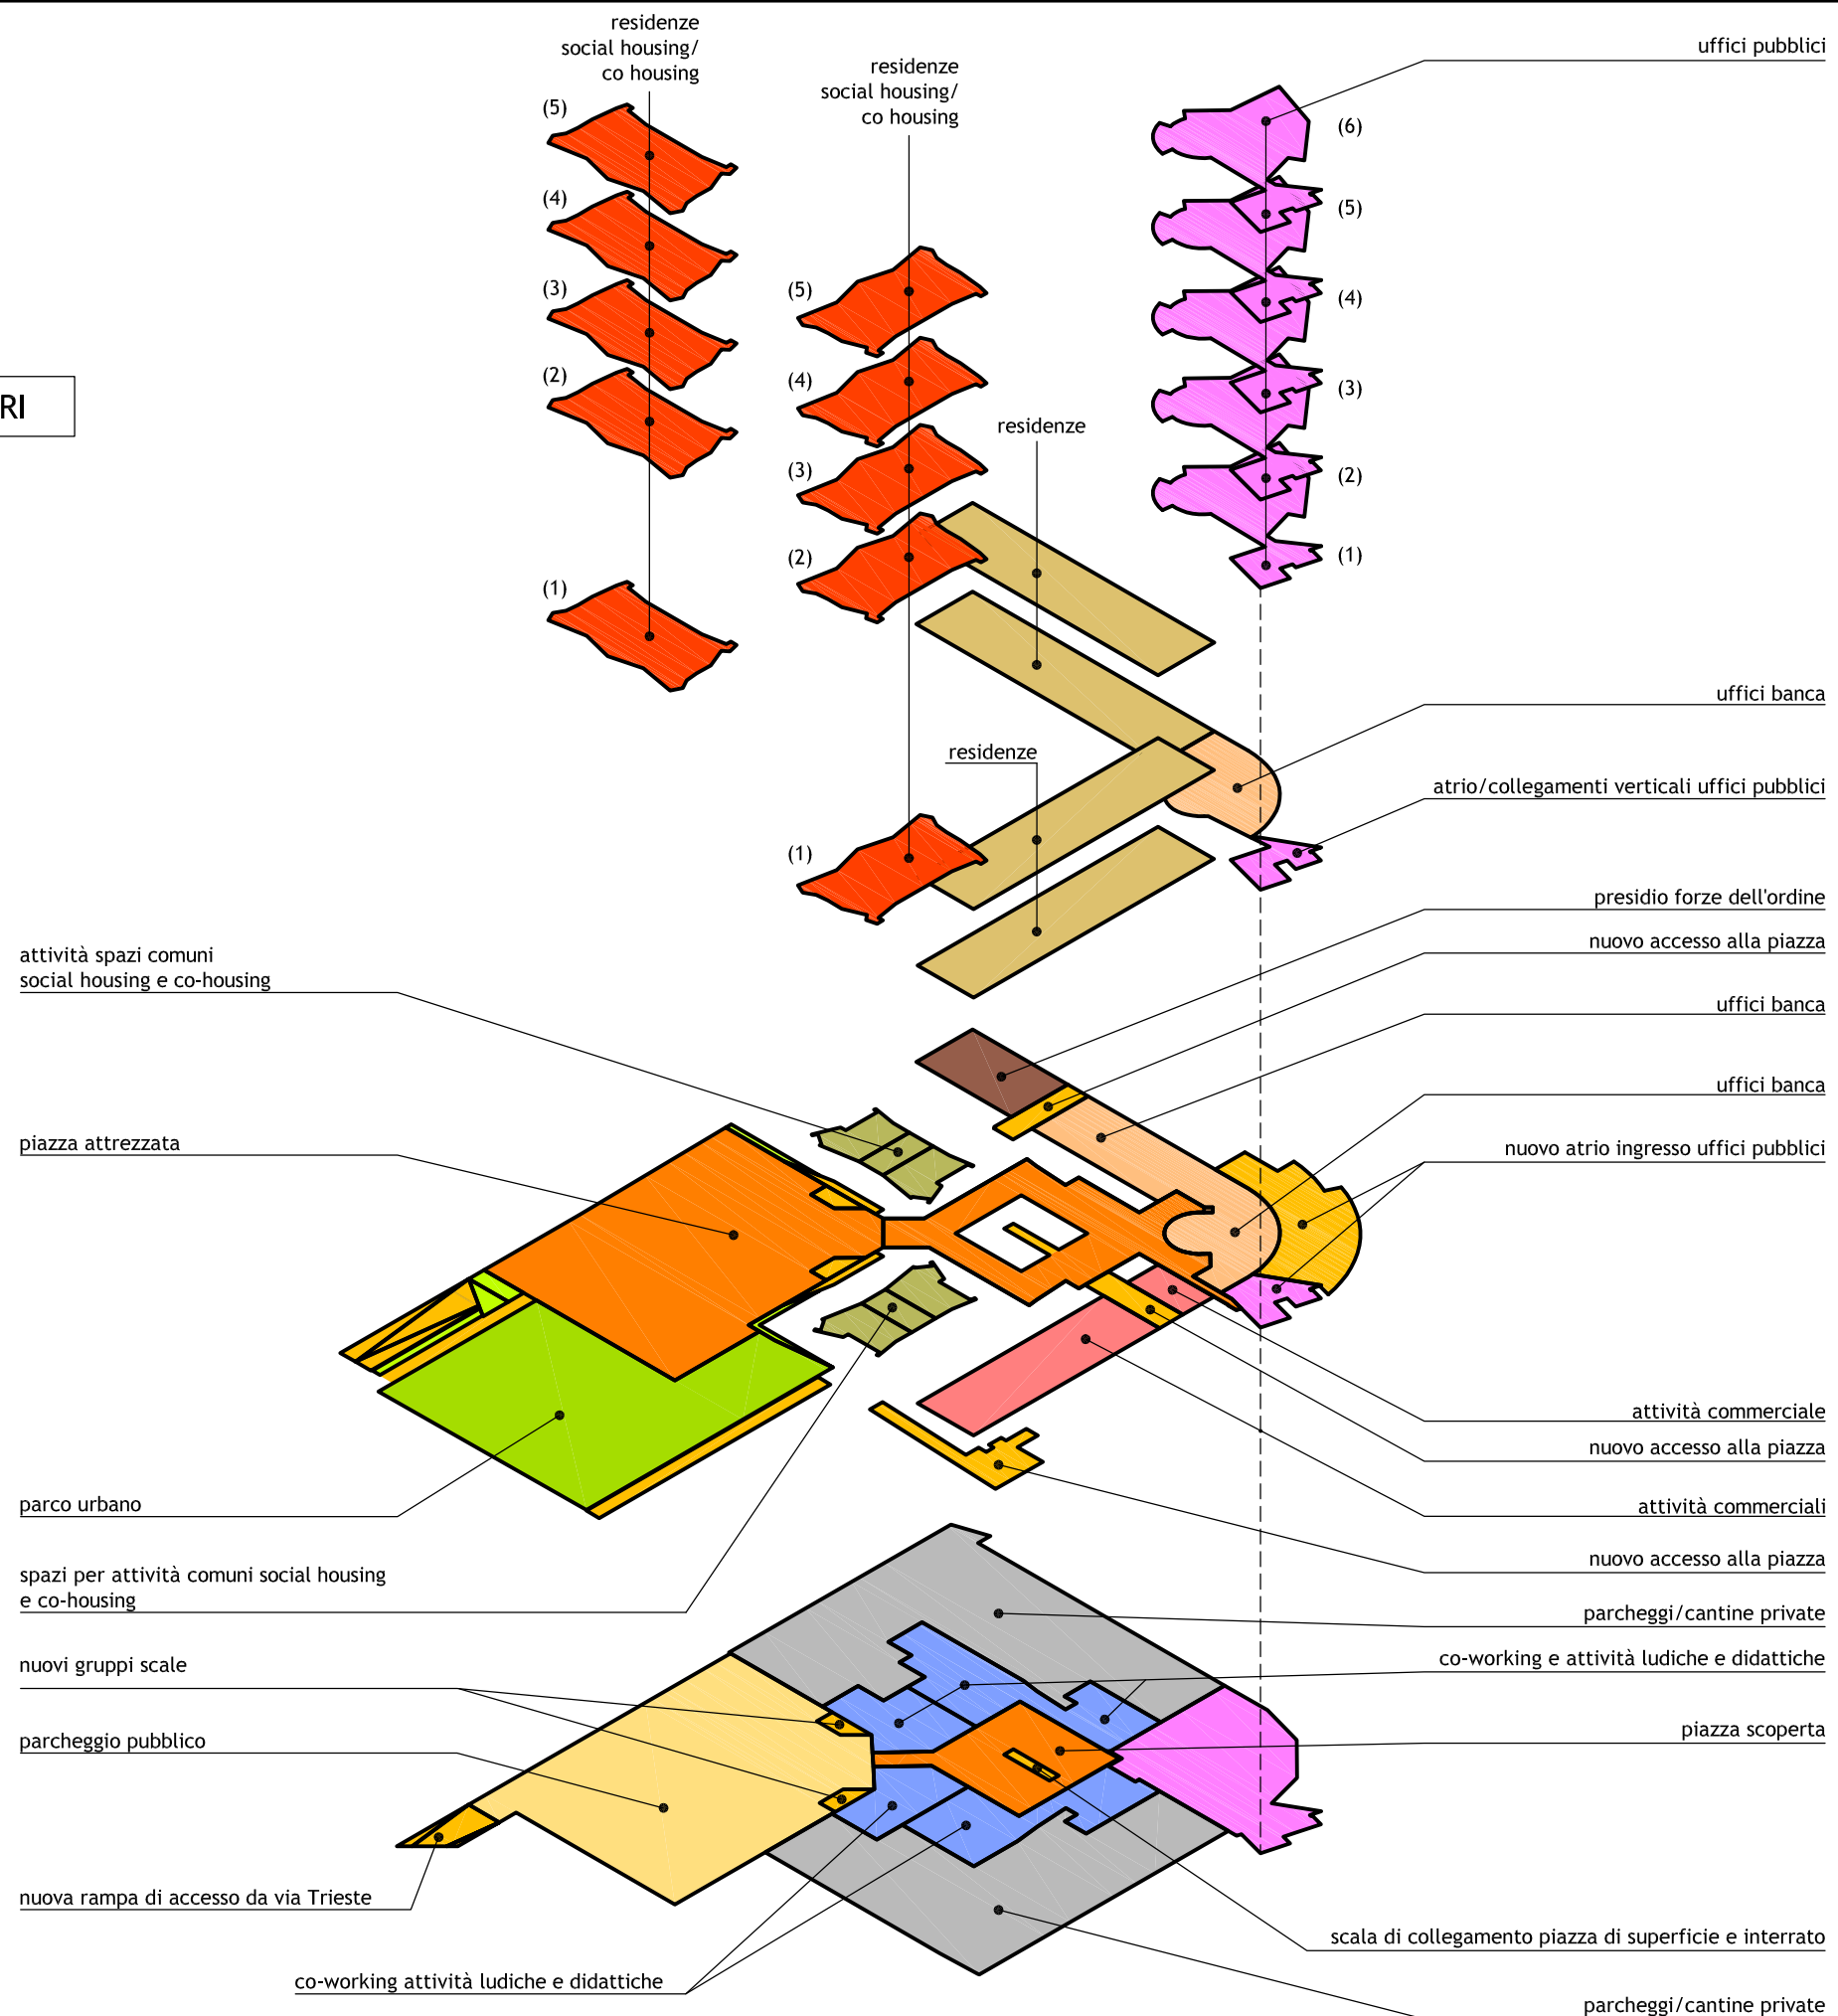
RI

residenze social housing/ co housing

(5)
(4)
(3)
(2)
(1)

residenze social housing/ co housing

(5)
(4)
(3)
(2)
(1)

residenze

residenze

uffici pubblici

(6)
(5)
(4)
(3)
(2)
(1)

uffici banca

atrio/collegamenti verticali uffici pubblici

presidio forze dell'ordine

nuovo accesso alla piazza

uffici banca

uffici banca

nuovo atrio ingresso uffici pubblici

attività spazi comuni social housing e co-housing

piazza attrezzata

parco urbano

spazi per attività comuni social housing e co-housing

attività commerciale

nuovo accesso alla piazza

attività commerciali

nuovo accesso alla piazza

parcheggi/cantine private

co-working e attività ludiche e didattiche

nuovi gruppi scale

parcheggio pubblico

piazza scoperta

nuova rampa di accesso da via Trieste

scala di collegamento piazza di superficie e interrato

co-working attività ludiche e didattiche

parcheggi/cantine private